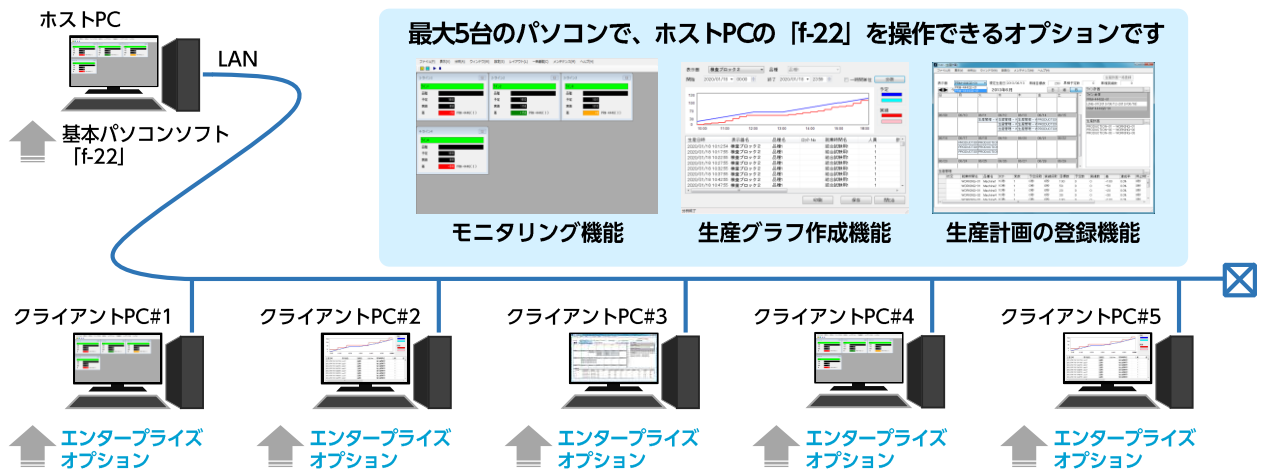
ホストPC

LAN

基本パソコンソフト「f-22」

最大5台のパソコンで、ホストPCの「f-22」を操作できるオプションです

モニタリング機能

生産グラフ作成機能

生産計画の登録機能

クライアントPC#1

エンタープライズオプション

クライアントPC#2

エンタープライズオプション

クライアントPC#3

エンタープライズオプション

クライアントPC#4

エンタープライズオプション

クライアントPC#5

エンタープライズオプション